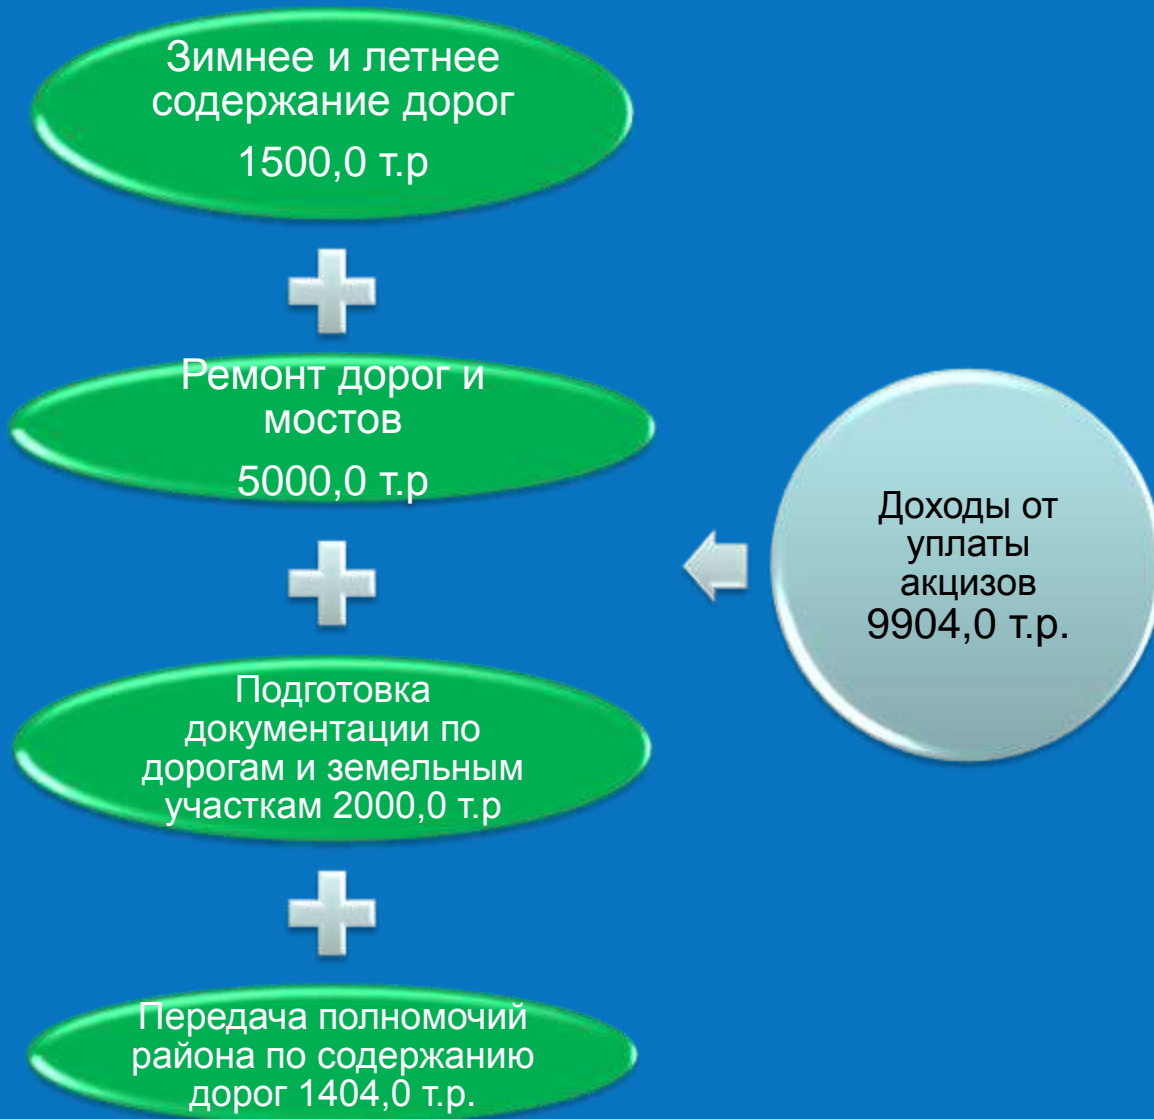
Зимнее и летнее содержание дорог

1500,0 т.р

Ремонт дорог и мостов

5000,0 т.р

Подготовка документации по дорогам и земельным участкам 2000,0 т.р

Передача полномочий района по содержанию дорог 1404,0 т.р.

Доходы от уплаты акцизов 9904,0 т.р.